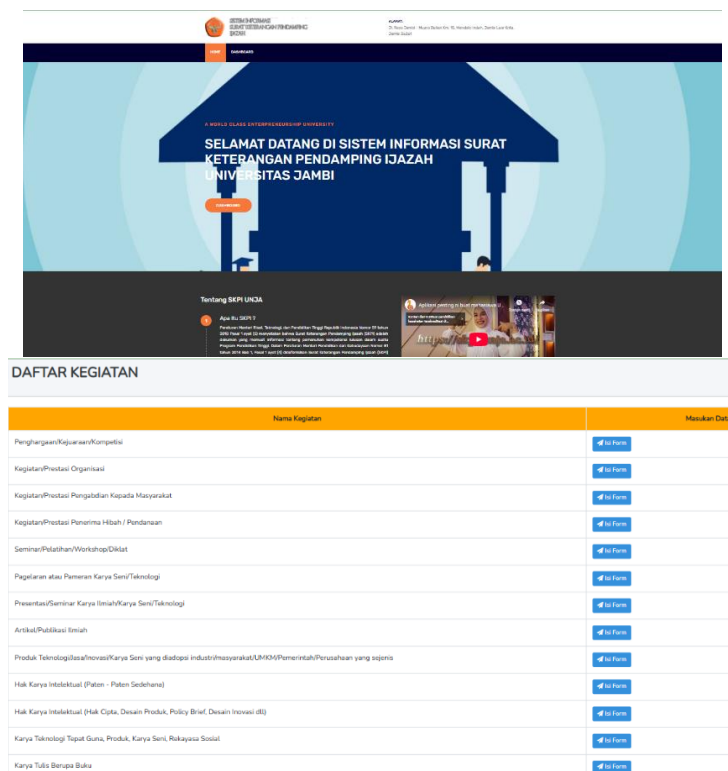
SISTEM INFORMASI SURAT KETERANGAN PENDAMPING IJAZAH

ALAMAT:
Jl. Raya Jambi - Muara Bulian Km. 15, Mendalo Indah, Jambi Luar Kota Jambi Sabak

HOME DASHBOARD

A WORLD CLASS ENTREPRENEURSHIP UNIVERSITY

SELAMAT DATANG DI SISTEM INFORMASI SURAT KETERANGAN PENDAMPING IJAZAH UNIVERSITAS JAMBI

LIHAT MENU

Tentang SKPI UNJA

1 Apa itu SKPI ?

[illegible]

Aplikasi penting ni buat mahasiswa U...

DAFTAR KEGIATAN

| Nama Kegiatan | Masukan Dat |
|---|---|
| Penghargaan/Kejuaraan/Kompetisi | Isi Form |
| Kegiatan/Prestasi Organisasi | Isi Form |
| Kegiatan/Prestasi Pengabdian Kepada Masyarakat | Isi Form |
| Kegiatan/Prestasi Penerima Hibah / Pendanaan | Isi Form |
| Seminar/Pelatihan/Workshop/Diklat | Isi Form |
| Pagelaran atau Pameran Karya Seni/Teknologi | Isi Form |
| Presentasi/Seminar Karya Ilmiah/Karya Seni/Teknologi | Isi Form |
| Artikel/Publikasi Ilmiah | Isi Form |
| Produk Teknologi/Jasa/Inovasi/Karya Seni yang diadopsi industri/masyarakat/UMKM/Pemerintah/Perusahaan yang sejenis | Isi Form |
| Hak Karya Intelektual (Paten - Paten Sederhana) | Isi Form |
| Hak Karya Intelektual (Hak Cipta, Desain Produk, Policy Brief, Desain Inovasi dll) | Isi Form |
| Karya Teknologi Tepat Guna, Produk, Karya Seni, Rekayasa Sosial | Isi Form |
| Karya Tulis Berupa Buku | Isi Form |